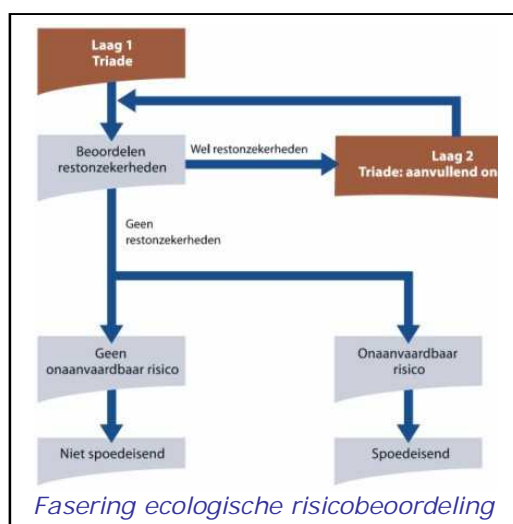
Laag 1
Triade

Beoordelen restonzekerheden

Wel restonzekerheden

Laag 2
Triade: aanvullend on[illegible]

Geen restonzekerheden

Geen onaanvaardbaar risico

Onaanvaardbaar risico

Niet spoedeisend

Spoedeisend

Fasering ecologische risicobeoordeling